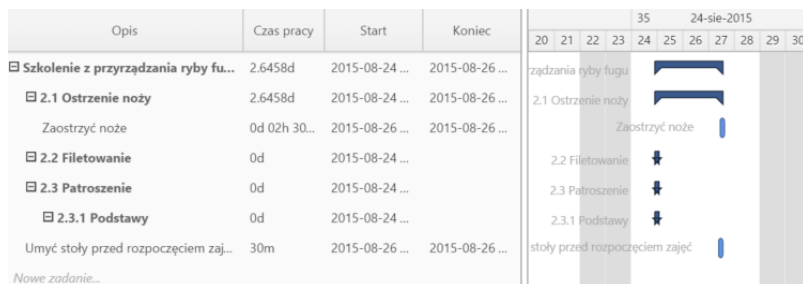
| Opis | Czas pracy | Start | Koniec |
|---|---|---|---|
| ⊟ Szkolenie z przyrządzania ryby fu... | 2.6458d | 2015-08-24 ... | 2015-08-26 ... |
| ⊟ 2.1 Ostrzenie noży | 2.6458d | 2015-08-24 ... | 2015-08-26 ... |
| Zaostrzyć noże | 0d 02h 30... | 2015-08-26 ... | 2015-08-26 ... |
| ⊟ 2.2 Filetowanie | 0d | 2015-08-24 ... | |
| ⊟ 2.3 Patroszenie | 0d | 2015-08-24 ... | |
| ⊟ 2.3.1 Podstawy | 0d | 2015-08-24 ... | |
| Umyć stoły przed rozpoczęciem zaj... | 30m | 2015-08-26 ... | 2015-08-26 ... |
| Nowe zadanie... | | | |

35 24-sie-2015

20 21 22 23 24 25 26 27 28 29 30

rządzania ryby fugu

2.1 Ostrzenie noży

Zaostrzyć noże

2.2 Filetowanie

2.3 Patroszenie

2.3.1 Podstawy

stoły przed rozpoczęciem zajęć